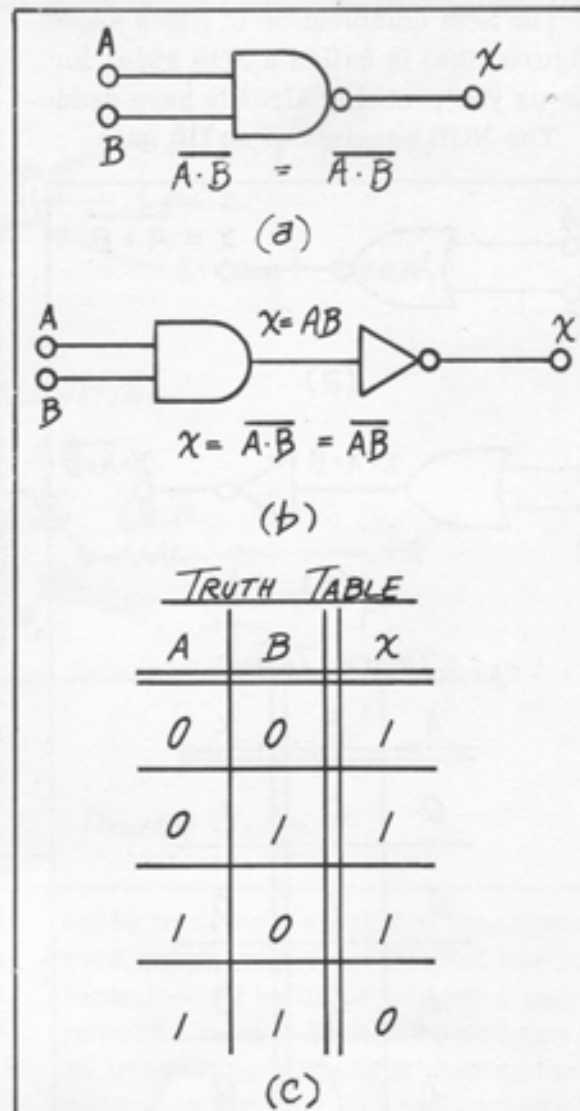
A
B
$\chi$
$\overline{A \cdot B} = \overline{A \cdot B}$
(a)

A
B
$\chi = AB$
$\chi$
$\chi = \overline{A \cdot B} = \overline{AB}$
(b)

TRUTH TABLE

| A | B | $\chi$ |
|---|---|---|
| 0 | 0 | 1 |
| 0 | 1 | 1 |
| 1 | 0 | 1 |
| 1 | 1 | 0 |

(c)